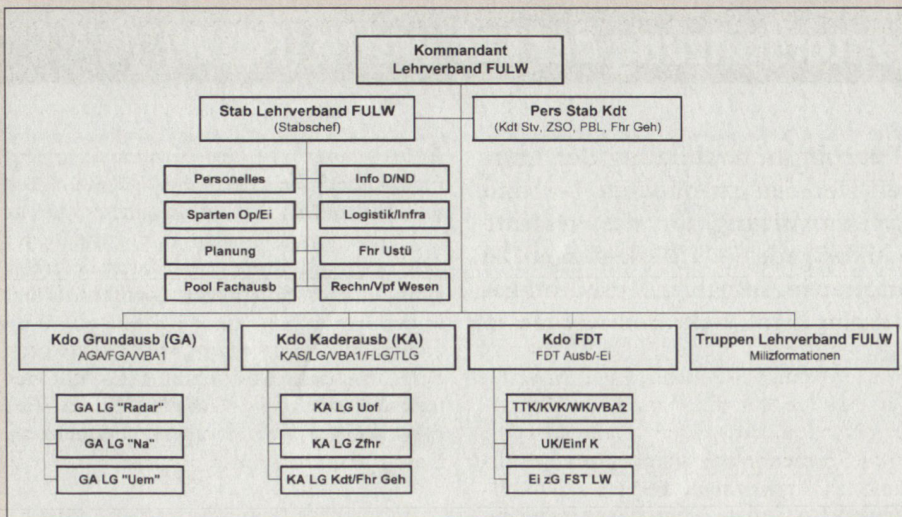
Kommandant
Lehrverband FULW

Stab Lehrverband FULW
(Stabschef)

Pers Stab Kdt
(Kdt Stv, ZSO, PBL, Fhr Geh)

Personelles

Info D/ND

Sparten Op/Ei

Logistik/Infra

Planung

Fhr Ustü

Pool Fachausb

Rechn/Vpf Wesen

Kdo Grundausb (GA)
AGA/FGA/VBA1

Kdo Kaderausb (KA)
KAS/LG/VBA1/FLG/TLG

Kdo FDT
FDT Ausb/-Ei

Truppen Lehrverband FULW
Milizformationen

GA LG "Radar"

GA LG "Na"

GA LG "Uem"

KA LG Uof

KA LG Zfhr

KA LG Kdt/Fhr Geh

TTK/KVK/WK/VBA2

UK/Einf K

Ei zG FST LW